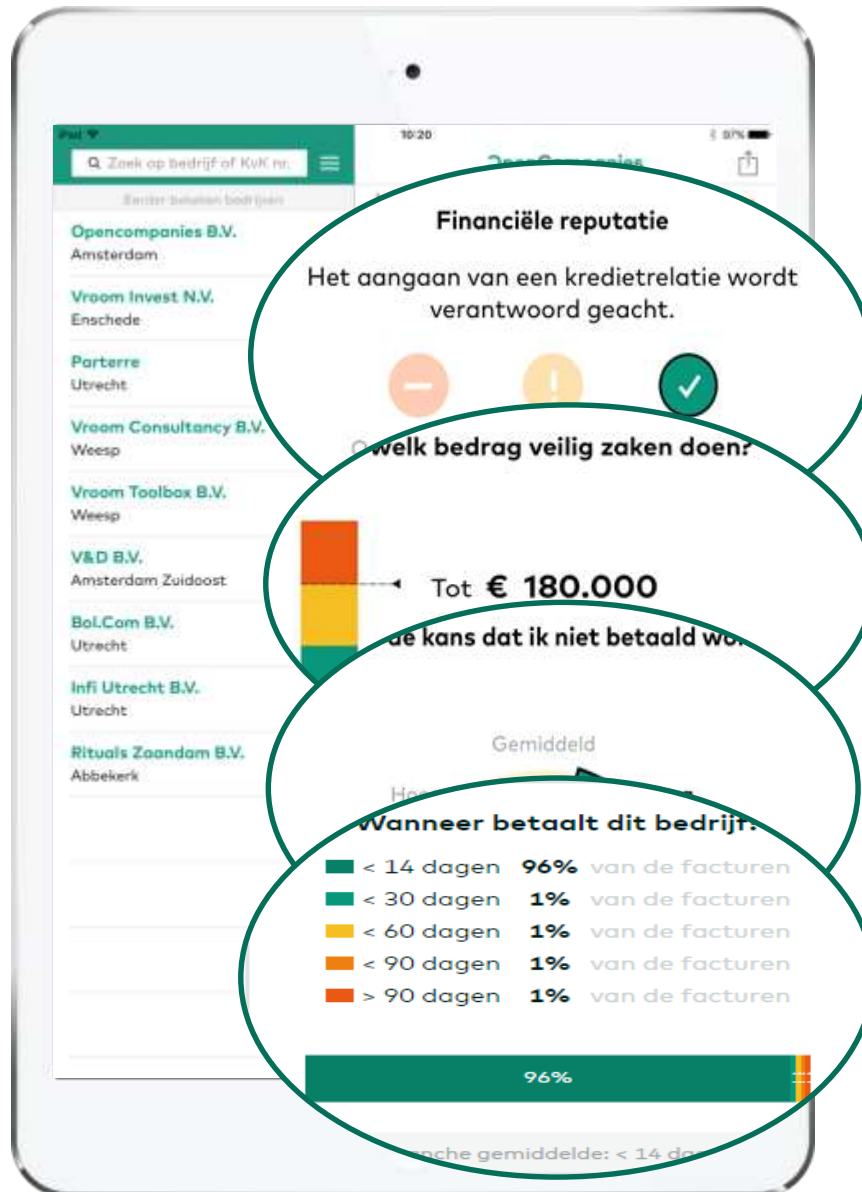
iPad
10:20
97%
Zoek op bedrijf of KvK nr.
Eerder bekeken bedrijven
Opencompanies B.V.
Amsterdam
Vroom Invest N.V.
Enschede
Parterre
Utrecht
Vroom Consultancy B.V.
Weesp
Vroom Toolbox B.V.
Weesp
V&D B.V.
Amsterdam Zuidoost
Bol.Com B.V.
Utrecht
Infi Utrecht B.V.
Utrecht
Rituals Zaandam B.V.
Abbekerk

OpenCompanies

Financiële reputatie
Het aangaan van een kredietrelatie wordt verantwoord geacht.

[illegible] welk bedrag veilig zaken doen?
Tot € 180.000

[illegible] de kans dat ik niet betaald wo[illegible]

Gemiddeld
Hoo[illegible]

Wanneer betaalt dit bedrijf?
< 14 dagen 96% van de facturen
< 30 dagen 1% van de facturen
< 60 dagen 1% van de facturen
< 90 dagen 1% van de facturen
> 90 dagen 1% van de facturen
96%
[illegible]nche gemiddelde: < 14 da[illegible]